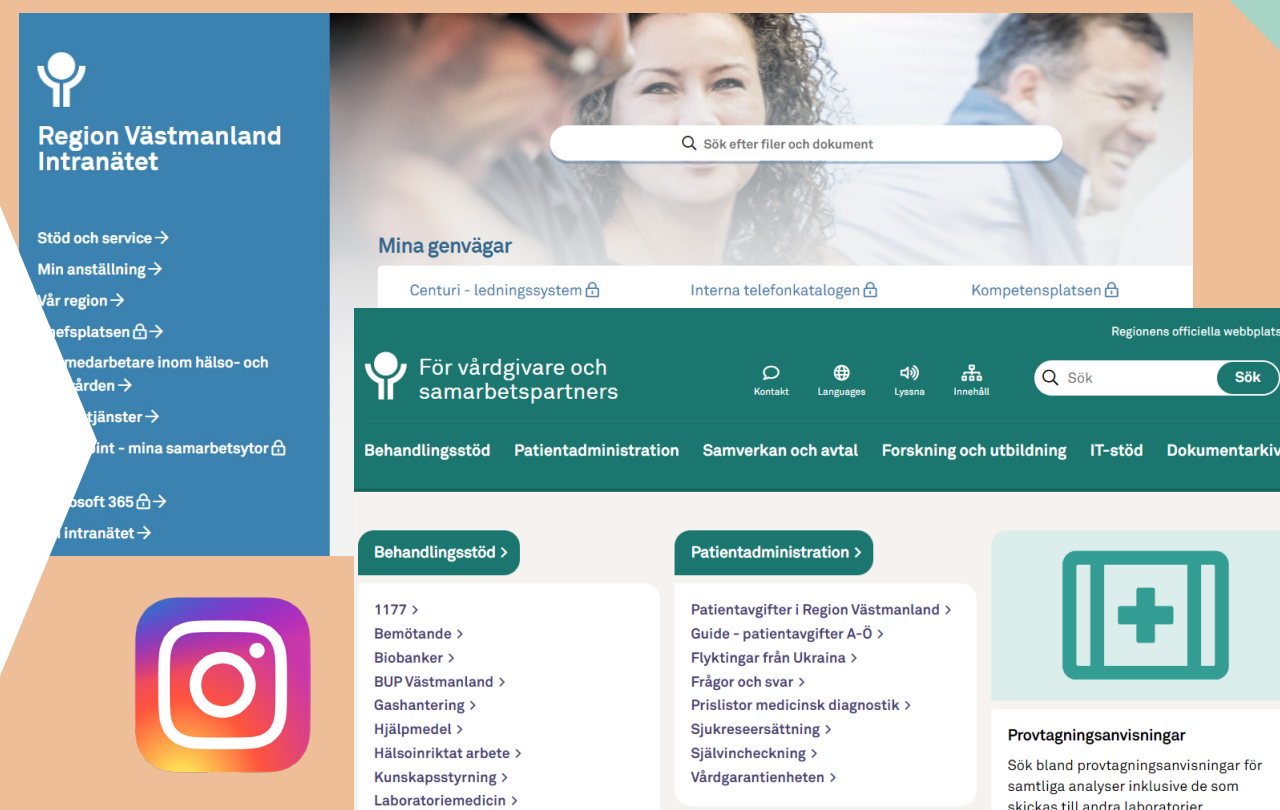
Region Västmanland Intranätet

Stöd och service →
Min anställning →
Vår region →
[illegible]efsplatsen →
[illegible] medarbetare inom hälso- och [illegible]vården →
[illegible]tjänster →
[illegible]int - mina samarbetsytor
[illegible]osoft 365 →
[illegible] intranätet →

Sök efter filer och dokument

Mina genvägar
Centuri - ledningssystem
Interna telefonkatalogen
Kompetensplatsen

Regionens officiella webbplats

För vårdgivare och samarbetspartners

Kontakt
Languages
Lyssna
Innehåll
Sök
Sök

Behandlingsstöd
Patientadministration
Samverkan och avtal
Forskning och utbildning
IT-stöd
Dokumentarkiv

Behandlingsstöd >
1177 >
Bemötande >
Biobanker >
BUP Västmanland >
Gashantering >
Hjälpmedel >
Hälsoinriktat arbete >
Kunskapsstyrning >
Laboratoriemedicin >

Patientadministration >
Patientavgifter i Region Västmanland >
Guide - patientavgifter A-Ö >
Flyktingar från Ukraina >
Frågor och svar >
Prislistor medicinsk diagnostik >
Sjukreseersättning >
Självincheckning >
Vårdgarantienheten >

Provtagningsanvisningar
Sök bland provtagningsanvisningar för samtliga analyser inklusive de som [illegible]